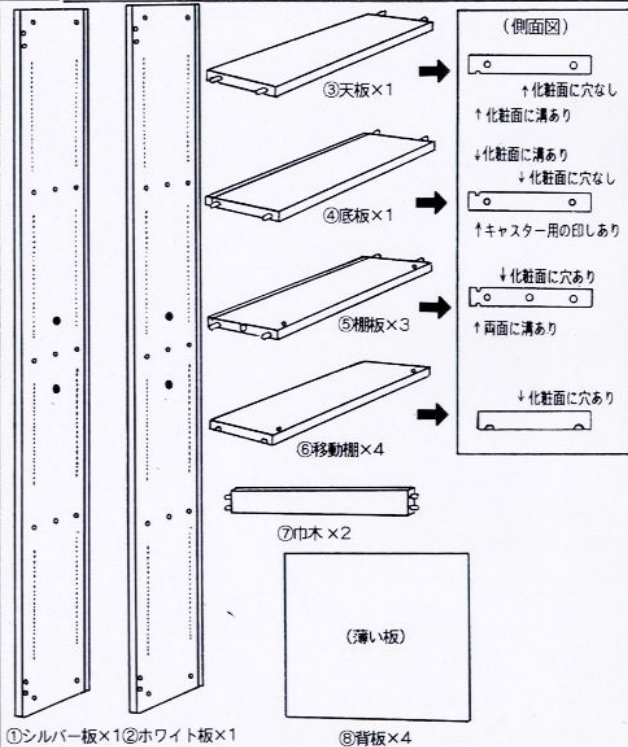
(側面図)

③天板×1

↑化粧面に穴なし

↑化粧面に溝あり

↓化粧面に溝あり

↓化粧面に穴なし

④底板×1

↑キャスター用の印しあり

↓化粧面に穴あり

⑤棚板×3

↑両面に溝あり

↓化粧面に穴あり

⑥移動棚×4

⑦巾木×2

(薄い板)

①シルバー板×1

②ホワイト板×1

⑧背板×4